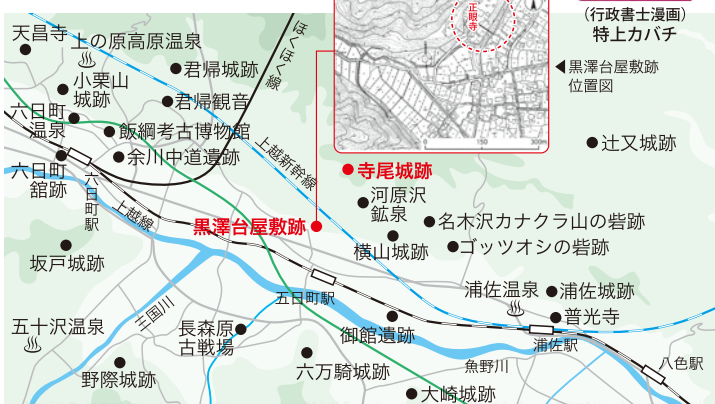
（行政書士漫画）
特上カバチ

天昌寺
上の原高原温泉
小栗山城跡
君帰城跡
君帰観音
六日町温泉
飯綱考古博物館
余川中道遺跡
六日町館跡
六日町駅
上越線
ほくほく線
上越新幹線
黒澤台屋敷跡位置図
正明寺
辻又城跡
寺尾城跡
河原沢鉱泉
名木沢カナクラ山の砦跡
ゴッツオシの砦跡
黒澤台屋敷跡
横山城跡
坂戸城跡
浦佐温泉
浦佐城跡
普光寺
五日町駅
三国川
五十沢温泉
長森原古戦場
御館遺跡
浦佐駅
魚野川
八色駅
野際城跡
六万騎城跡
大崎城跡